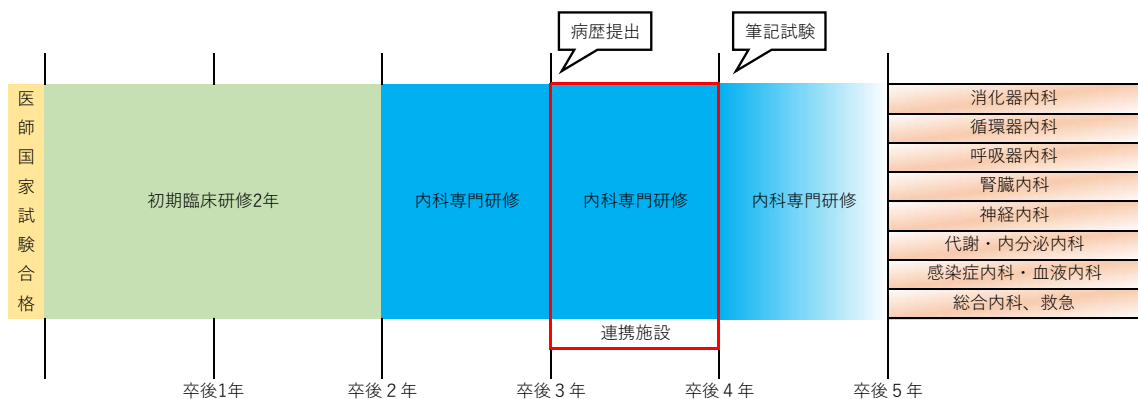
病歴提出

筆記試験

医師国家試験合格

初期臨床研修2年

内科専門研修

内科専門研修

連携施設

内科専門研修

消化器内科
循環器内科
呼吸器内科
腎臓内科
神経内科
代謝・内分泌内科
感染症内科・血液内科
総合内科、救急

卒後1年
卒後２年
卒後３年
卒後４年
卒後５年